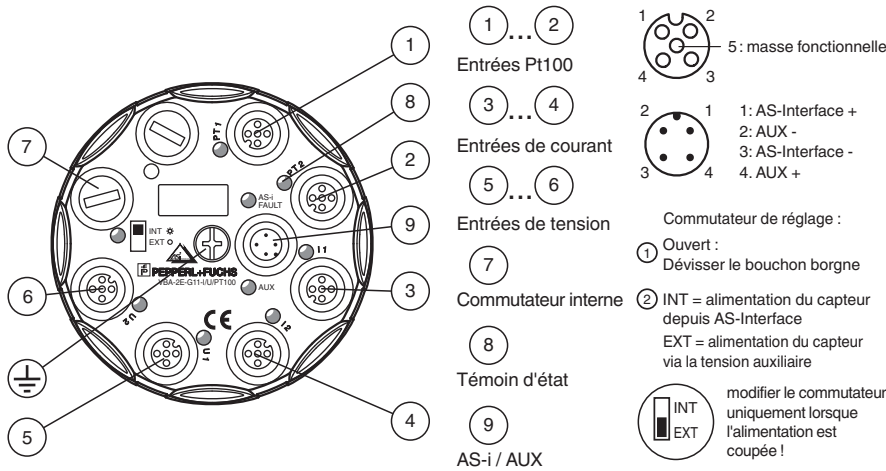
7
1
8
2
9
3
4
5
6

PT1
PT2
AS-i FAULT
INT
EXT
I1
AUX
I2
U1
U2
PEPPERL+FUCHS
VBA-2E-G11-I/U/PT100
CE

1 ... 2
Entrées Pt100

3 ... 4
Entrées de courant

5 ... 6
Entrées de tension

7
Commutateur interne

8
Témoin d'état

9
AS-i / AUX

1 2 4 3
5 : masse fonctionnelle

2 1 3 4
1: AS-Interface +
2: AUX -
3: AS-Interface -
4. AUX +

Commutateur de réglage :

1 Ouvert :
Dévisser le bouchon borgne

2 INT = alimentation du capteur depuis AS-Interface
EXT = alimentation du capteur via la tension auxiliaire

INT
EXT
modifier le commutateur uniquement lorsque l'alimentation est coupée !